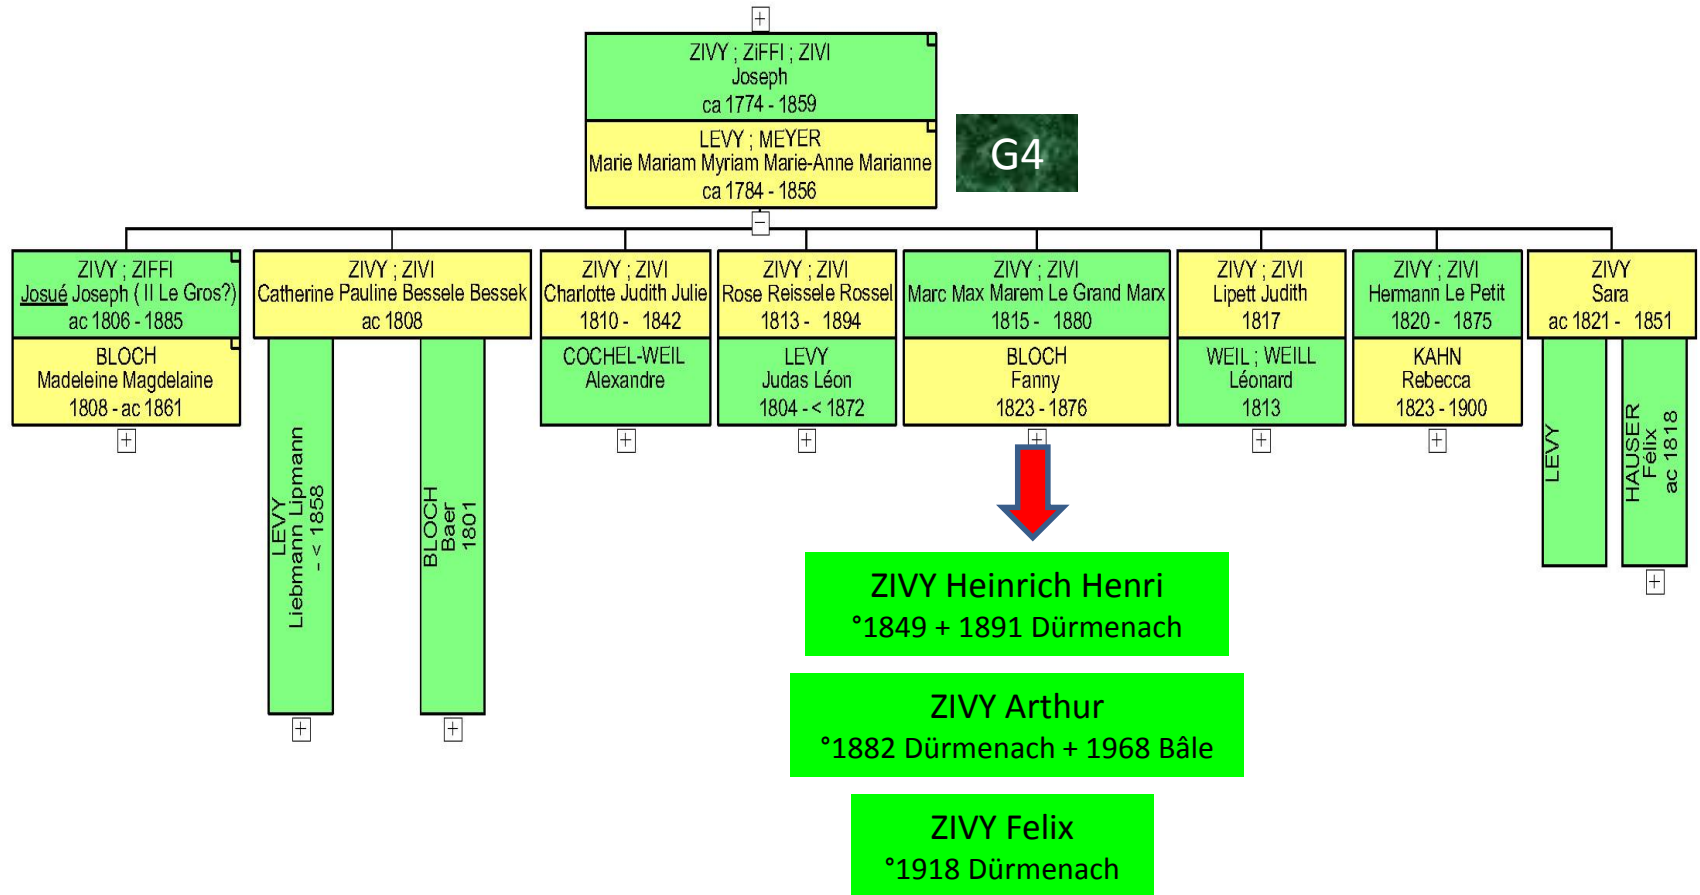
ZIVY ; ZiFFI ; ZIVI
Joseph
ca 1774 - 1859

LEVY ; MEYER
Marie Mariam Myriam Marie-Anne Marianne
ca 1784 - 1856

G4

ZIVY ; ZIFFI
Josué Joseph ( Il Le Gros?)
ac 1806 - 1885

BLOCH
Madeleine Magdelaine
1808 - ac 1861

ZIVY ; ZIVI
Catherine Pauline Bessele Bessek
ac 1808

LEVY
Liebmann Lipmann
- < 1858

BLOCH
Baer
1801

ZIVY ; ZIVI
Charlotte Judith Julie
1810 - 1842

COCHEL-WEIL
Alexandre

ZIVY ; ZIVI
Rose Reisséle Rossel
1813 - 1894

LEVY
Judas Léon
1804 - < 1872

ZIVY ; ZIVI
Marc Max Marem Le Grand Marx
1815 - 1880

BLOCH
Fanny
1823 - 1876

ZIVY ; ZIVI
Lipett Judith
1817

WEIL ; WEILL
Léonard
1813

ZIVY ; ZIVI
Hermann Le Petit
1820 - 1875

KAHN
Rebecca
1823 - 1900

ZIVY
Sara
ac 1821 - 1851

LEVY

HAUSER
Félix
ac 1818

ZIVY Heinrich Henri
°1849 + 1891 Dürmenach

ZIVY Arthur
°1882 Dürmenach + 1968 Bâle

ZIVY Felix
°1918 Dürmenach